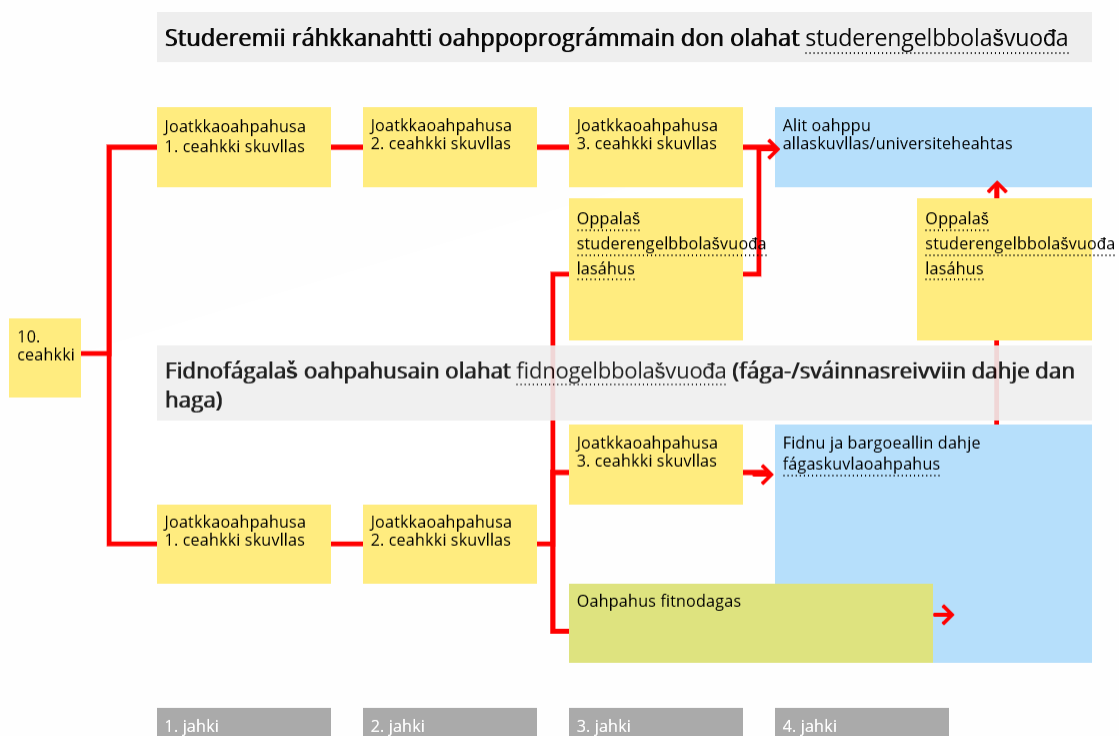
Studeremii ráhkkanahtti oahppoprográmmain don olahat studerengelbbolašvuođa

Joatkkaoahpahusa 1. ceahkki skuvllas

Joatkkaoahpahusa 2. ceahkki skuvllas

Joatkkaoahpahusa 3. ceahkki skuvllas

Alit oahppu allaskuvllas/universiteheahtas

Oppalaš studerengelbbolašvuođa lasáhus

Oppalaš studerengelbbolašvuođa lasáhus

10. ceahkki

Fidnofágalaš oahpahusain olahat fidnogelbbolašvuođa (fága-/sváinnasreivviin dahje dan haga)

Joatkkaoahpahusa 3. ceahkki skuvllas

Fidnu ja bargoeallin dahje fágaskuvlaoahpahus

Joatkkaoahpahusa 1. ceahkki skuvllas

Joatkkaoahpahusa 2. ceahkki skuvllas

Oahpahus fitnodagas

1. jahki

2. jahki

3. jahki

4. jahki